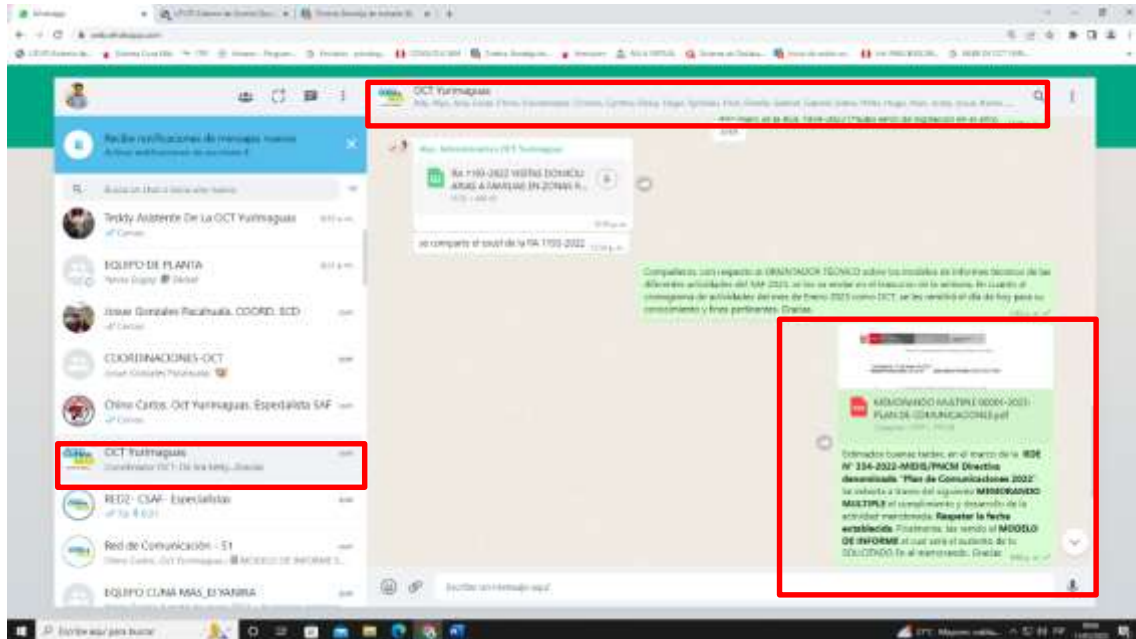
WhatsApp

web.whatsapp.com

Recibir notificaciones de mensajes nuevos
Activar notificaciones de escritorio

Busca un chat o inicia uno nuevo

Teddy Asistente De La OCT Yurimaguas

EQUIPO DE PLANTA

Josue Gonzales Pacahuala. COORD. ECD

COORDINACIONES-OCT

Chino Curtos. Oct Yurimaguas. Especialista SAF

OCT Yurimaguas

RED2- CSAF- Especialistas

Red de Comunicación - S1

EQUIPO CUNA MÁS_EI YANIRA

OCT Yurimaguas

RA 1103-2022 VISITAS DOMICILIARIAS A FAMILIAS EN ZONAS R...

se comparte el excel de la RA 1103-2022

Compañeros, con respecto al ORIENTADOR TECNICO sobre los modelos de informes tecnicos de las diferentes actividades del SAF 2023, se les va enviar en el trascurso de la semana. En cuanto al cronograma de actividades del mes de Enero 2023 como OCT, se les remitirá el día de hoy para su conocimiento y fines pertinentes. Gracias

MEMORANDO MULTIPLE 00001-2023-PLAN DE COMUNICACIONES.pdf

Estimados buenas tardes, en el marco de la RDE N° 334-2022-MIDIS/PNCM Directiva denominada "Plan de Comunicaciones 2022" se adjunta a través del siguiente MEMORANDO MULTIPLE el cumplimiento y desarrollo de la actividad mencionada. Respetar la fecha establecida. Finalmente, les remito el MODELO DE INFORME el cual será el sustento de lo SOLICITADO en el memorando. Gracias

Escribe un mensaje aquí

Escribe aquí para buscar